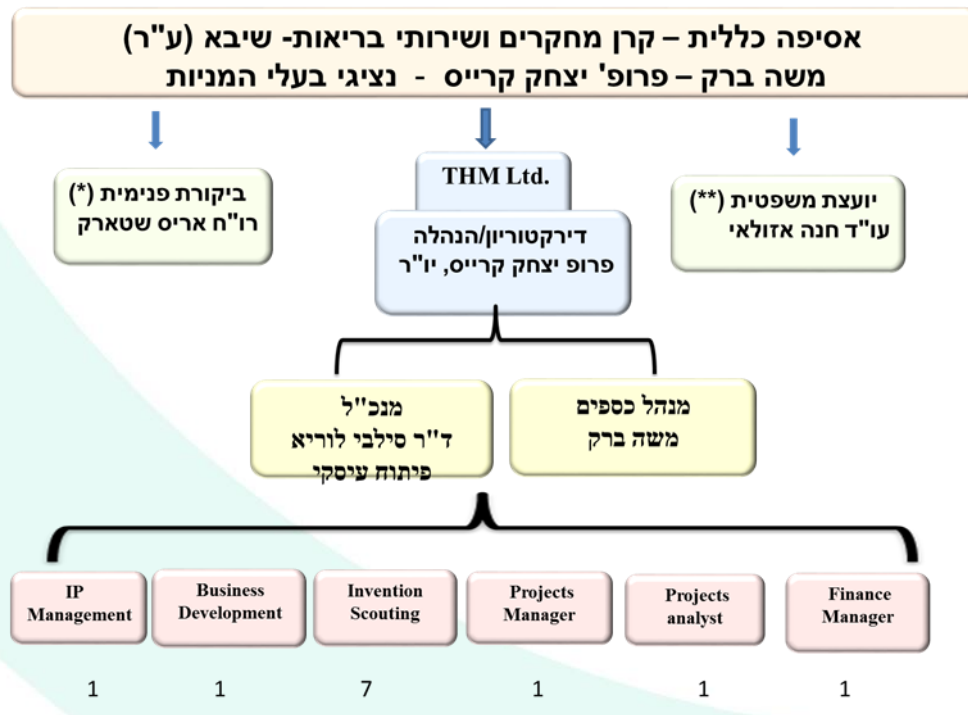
אסיפה כללית – קרן מחקרים ושירותי בריאות- שיבא (ע"ר)
משה ברק – פרופ' יצחק קרייס - נציגי בעלי המניות

ביקורת פנימית (*)
רו"ח אריס שטארק

THM Ltd.

דירקטוריון/הנהלה
פרופ יצחק קרייס, יו"ר

יועצת משפטית (**)
עו"ד חנה אזולאי

מנכ"ל
ד"ר סילבי לוריא
פיתוח עיסקי

מנהל כספים
משה ברק

IP Management

Business Development

Invention Scouting

Projects Manager

Projects analyst

Finance Manager

1 1 7 1 1 1